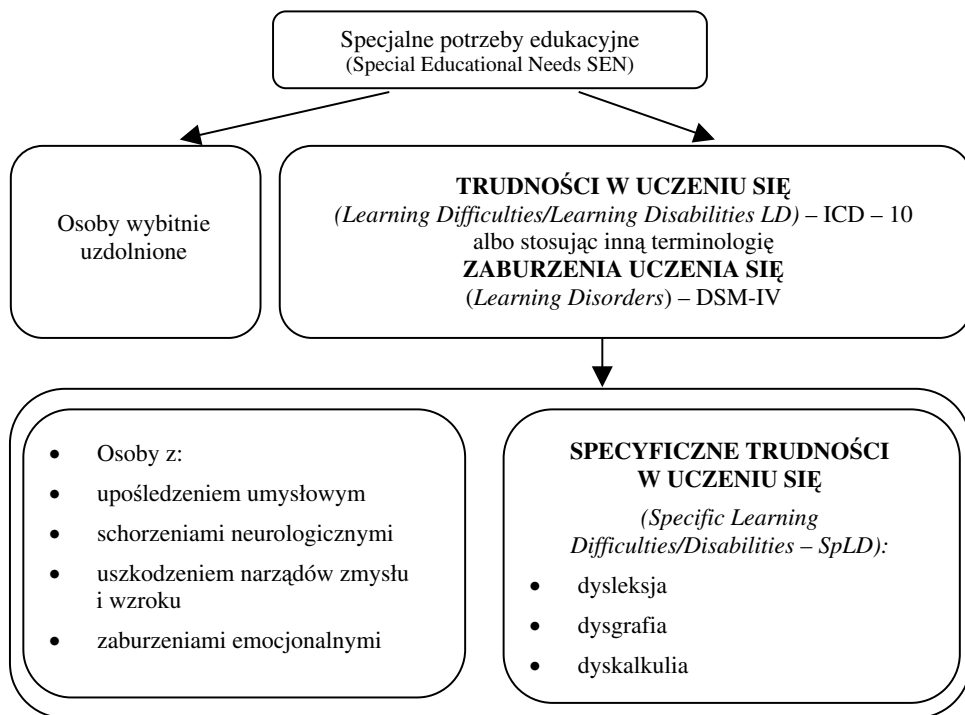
Specjalne potrzeby edukacyjne
(Special Educational Needs SEN)

Osoby wybitnie uzdolnione

TRUDNOŚCI W UCZENIU SIĘ
(Learning Difficulties/Learning Disabilities LD) – ICD – 10
albo stosując inną terminologię
ZABURZENIA UCZENIA SIĘ
(Learning Disorders) – DSM-IV

- Osoby z:
- upośledzeniem umysłowym
- schorzeniami neurologicznymi
- uszkodzeniem narządów zmysłu i wzroku
- zaburzeniami emocjonalnymi

SPECYFICZNE TRUDNOŚCI W UCZENIU SIĘ
(Specific Learning Difficulties/Disabilities – SpLD):
- dysleksja
- dysgrafia
- dyskalkulia